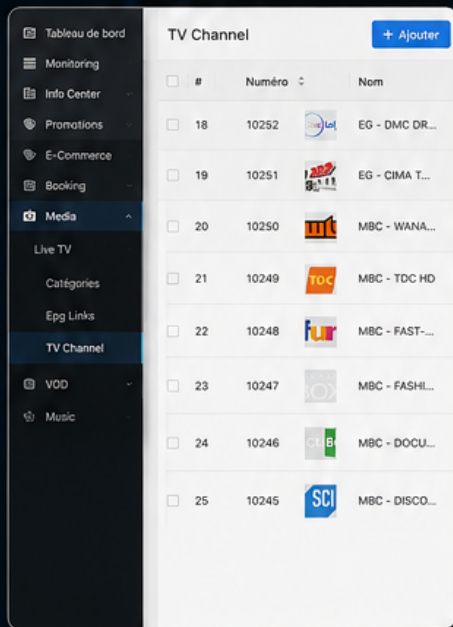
Tableau de bord
Monitoring
Info Center
Promotions
E-Commerce
Booking
Media
Live TV
Catégories
Epg Links
TV Channel
VOD
Music

TV Channel

+ Ajouter

| | # | Numéro | | Nom |
|---|---|---|---|---|
| | 18 | 10252 | | EG - DMC DR... |
| | 19 | 10251 | | EG - CIMA T... |
| | 20 | 10250 | | MBC - WANA... |
| | 21 | 10249 | TDC | MBC - TDC HD |
| | 22 | 10248 | | MBC - FAST-... |
| | 23 | 10247 | | MBC - FASHI... |
| | 24 | 10246 | | MBC - DOCU... |
| | 25 | 10245 | SCI | MBC - DISCO... |